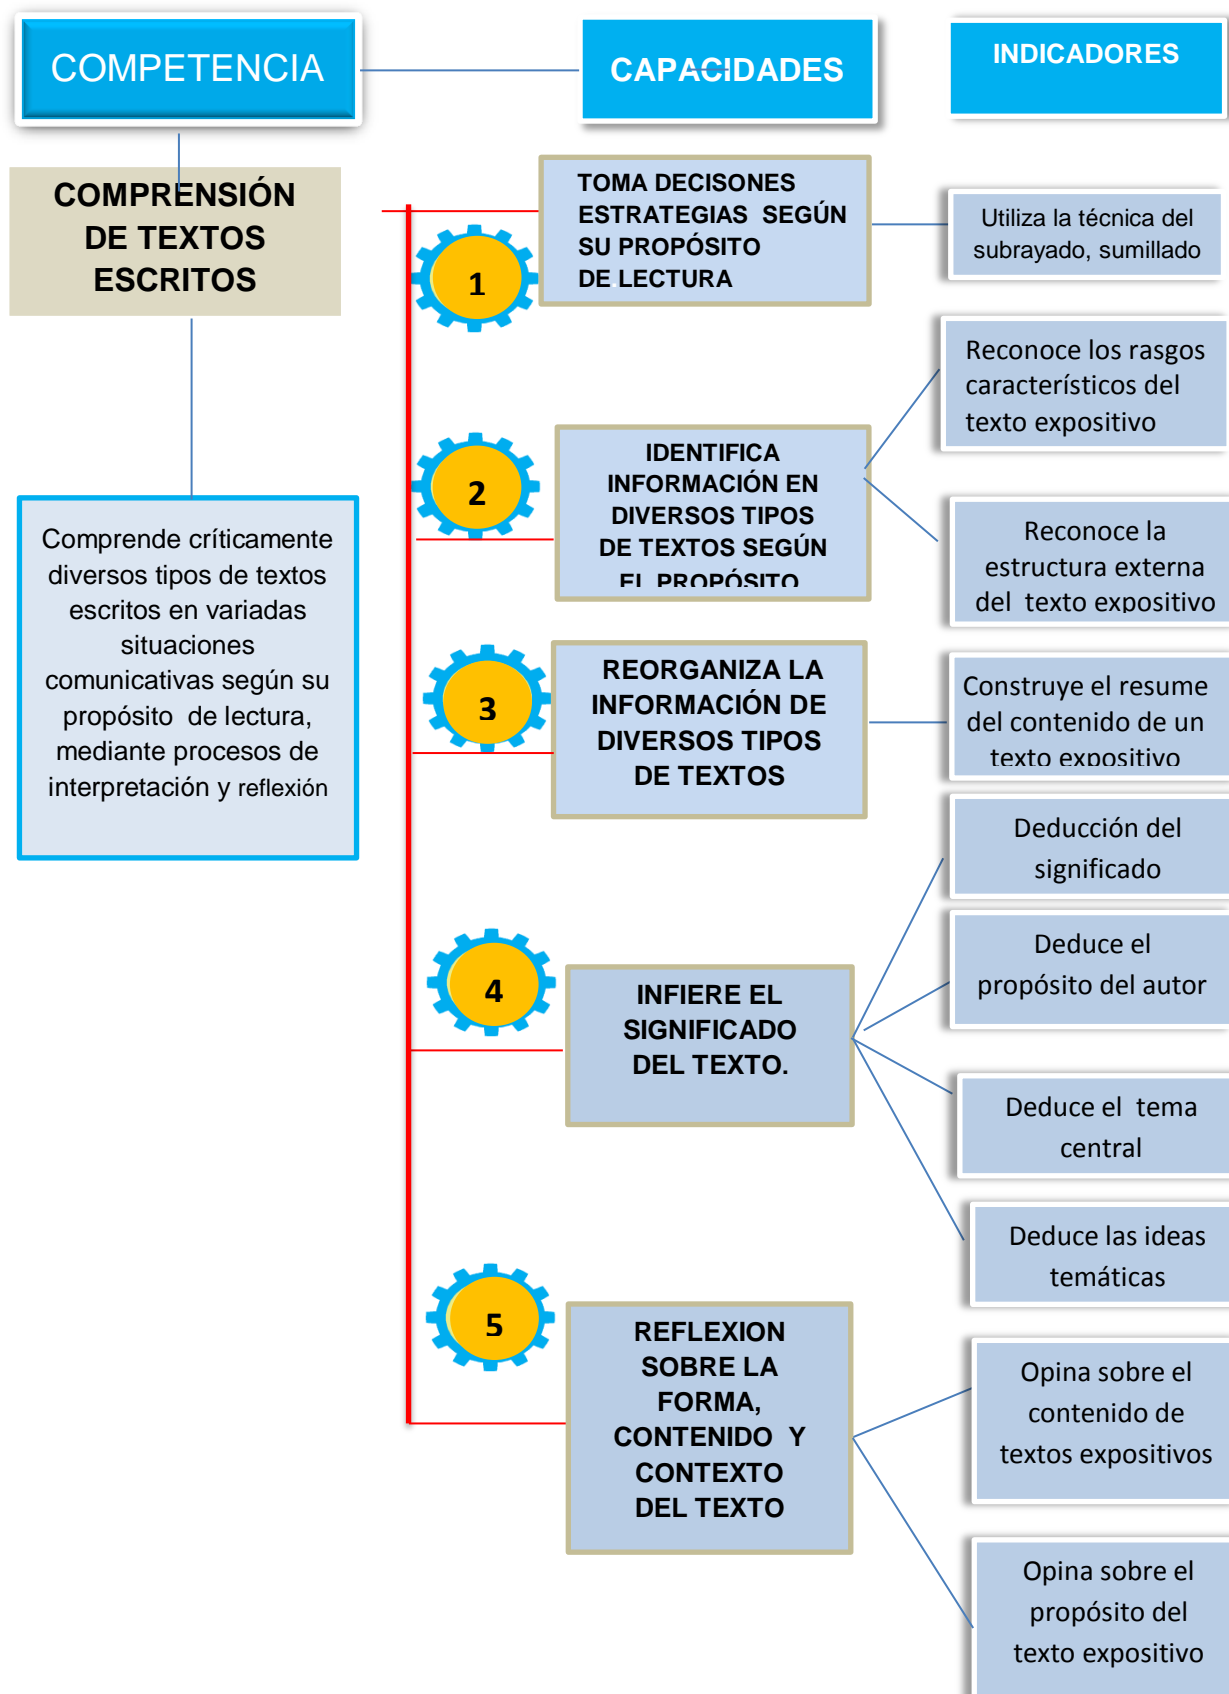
COMPETENCIA

CAPACIDADES

INDICADORES

COMPRENSIÓN DE TEXTOS ESCRITOS

Comprende críticamente diversos tipos de textos escritos en variadas situaciones comunicativas según su propósito de lectura, mediante procesos de interpretación y reflexión

1

TOMA DECISIONES ESTRATEGIAS SEGÚN SU PROPÓSITO DE LECTURA

Utiliza la técnica del subrayado, sumillado

2

IDENTIFICA INFORMACIÓN EN DIVERSOS TIPOS DE TEXTOS SEGÚN EL PROPÓSITO

Reconoce los rasgos característicos del texto expositivo

Reconoce la estructura externa del texto expositivo

3

REORGANIZA LA INFORMACIÓN DE DIVERSOS TIPOS DE TEXTOS

Construye el resume del contenido de un texto expositivo

4

INFIERE EL SIGNIFICADO DEL TEXTO.

Deducción del significado

Deduce el propósito del autor

Deduce el tema central

Deduce las ideas temáticas

5

REFLEXION SOBRE LA FORMA, CONTENIDO Y CONTEXTO DEL TEXTO

Opina sobre el contenido de textos expositivos

Opina sobre el propósito del texto expositivo